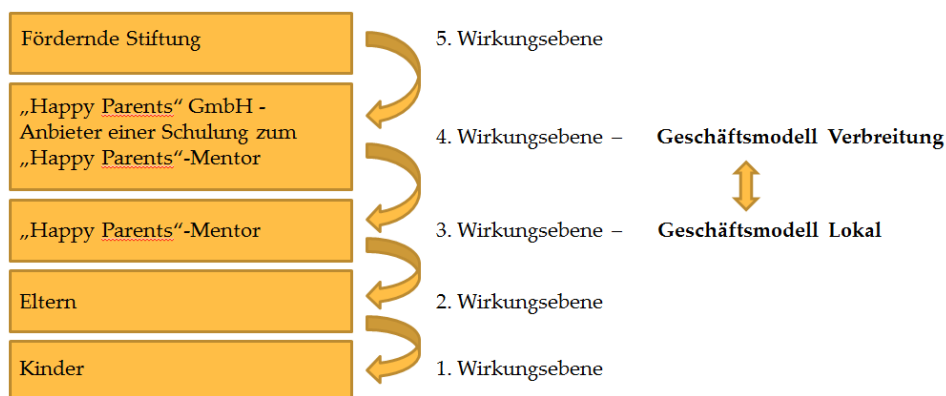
Fördernde Stiftung

„Happy Parents“ GmbH - Anbieter einer Schulung zum „Happy Parents“-Mentor

„Happy Parents“-Mentor

Eltern

Kinder

5. Wirkungsebene

4. Wirkungsebene – **Geschäftsmodell Verbreitung**

3. Wirkungsebene – **Geschäftsmodell Lokal**

2. Wirkungsebene

1. Wirkungsebene